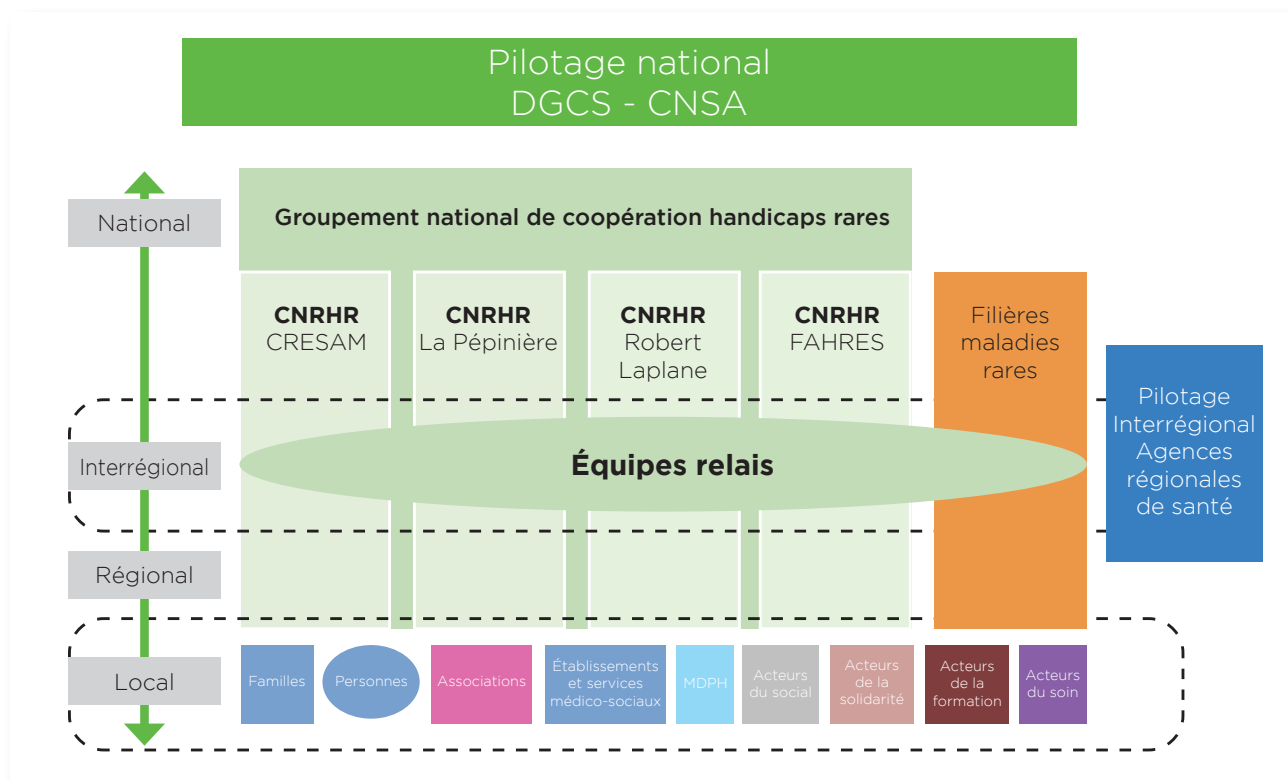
Pilotage national
DGCS - CNSA

National

Groupement national de coopération handicaps rares

CNRHR
CRESAM

CNRHR
La Pépinière

CNRHR
Robert Laplane

CNRHR
FAHRES

Filières maladies rares

Pilotage Interrégional Agences régionales de santé

Interrégional

Équipes relais

Régional

Local

Familles

Personnes

Associations

Établissements et services médico-sociaux

MDPH

Acteurs du social

Acteurs de la solidarité

Acteurs de la formation

Acteurs du soin